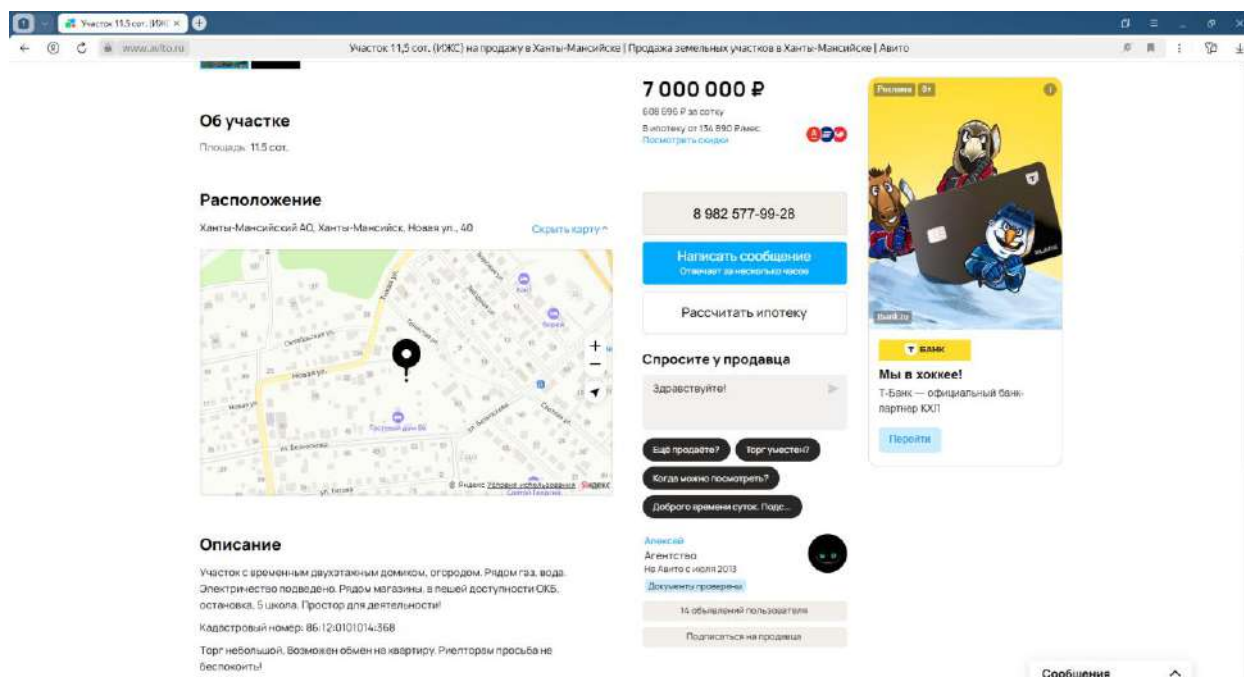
Участок 11,5 сот. (ИЖС ×
www.avito.ru
Участок 11,5 сот. (ИЖС) на продажу в Ханты-Мансийске | Продажа земельных участков в Ханты-Мансийске | Авито

Об участке
Площадь: 11.5 сот.

Расположение
Ханты-Мансийский АО, Ханты-Мансийск, Новая ул., 40
Скрыть карту ^

Новая ул.
ул. Белинского
ул. Гагарина
Яндекс Условия использования Яндекс

Описание
Участок с временным двухэтажным домиком, огородом. Рядом газ, вода. Электричество подведено. Рядом магазины, в пешей доступности ОКБ, остановка, 5 школа. Простор для деятельности!

Кадастровый номер: 86:12:0101014:368

Торг небольшой. Возможен обмен на квартиру. Риелторам просьба не беспокоить!

7 000 000 ₽
608 696 ₽ за сотку
В ипотеку от 136 890 ₽/мес
Посмотреть скидки

8 982 577-99-28
Написать сообщение
Отвечает за несколько часов
Рассчитать ипотеку

Спросите у продавца
Здравствуйте!
Ещё продаёте?
Торг уместен?
Когда можно посмотреть?
Доброго времени суток. Подс...

Алексей
Агентство
На Авито с июля 2013
Документы проверены
14 объявлений пользователя
Подписаться на продавца

Реклама 0+
Т БАНК
Мы в хоккее!
Т-Банк — официальный банк-партнер КХЛ
Перейти

Сообщения